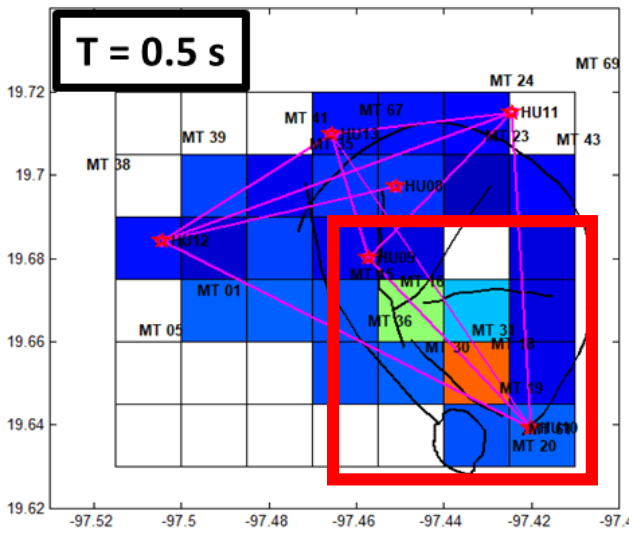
T = 0.5 s

19.72
19.7
19.68
19.66
19.64
19.62

MT 69
MT 24
MT 67
MT 41
HU11
HU13
MT 23
MT 43
MT 39
MT 35
MT 38
HU08
HU12
HU09
MT 15
MT 16
MT 01
MT 36
MT 31
MT 05
MT 30
MT 18
MT 19
HU10
MT 20

-97.52
-97.5
-97.48
-97.46
-97.44
-97.42
-97.4